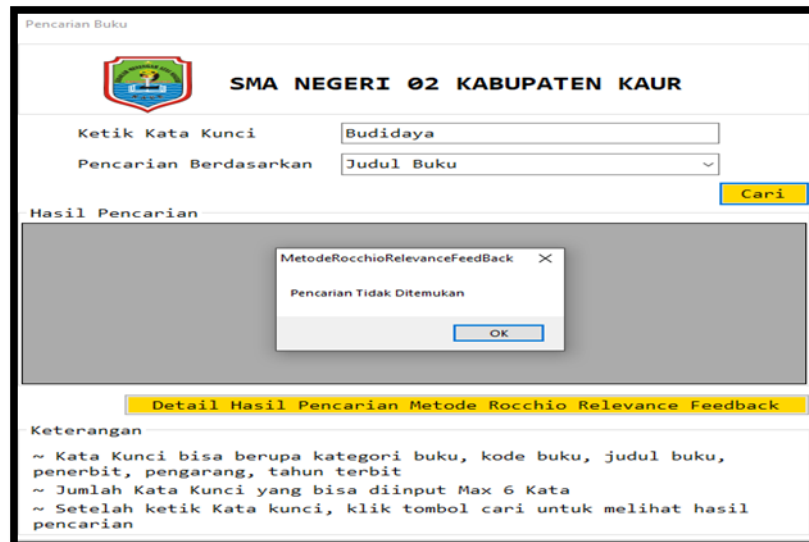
Pencarian Buku

SMA NEGERI 02 KABUPATEN KAUR

Ketik Kata Kunci | Budidaya

Pencarian Berdasarkan | Judul Buku

Cari

Hasil Pencarian

MetodeRocchioRelevanceFeedBack ✕

Pencarian Tidak Ditemukan

OK

Detail Hasil Pencarian Metode Rocchio Relevance Feedback

Keterangan

~ Kata Kunci bisa berupa kategori buku, kode buku, judul buku, penerbit, pengarang, tahun terbit

~ Jumlah Kata Kunci yang bisa diinput Max 6 Kata

~ Setelah ketik Kata kunci, klik tombol cari untuk melihat hasil pencarian